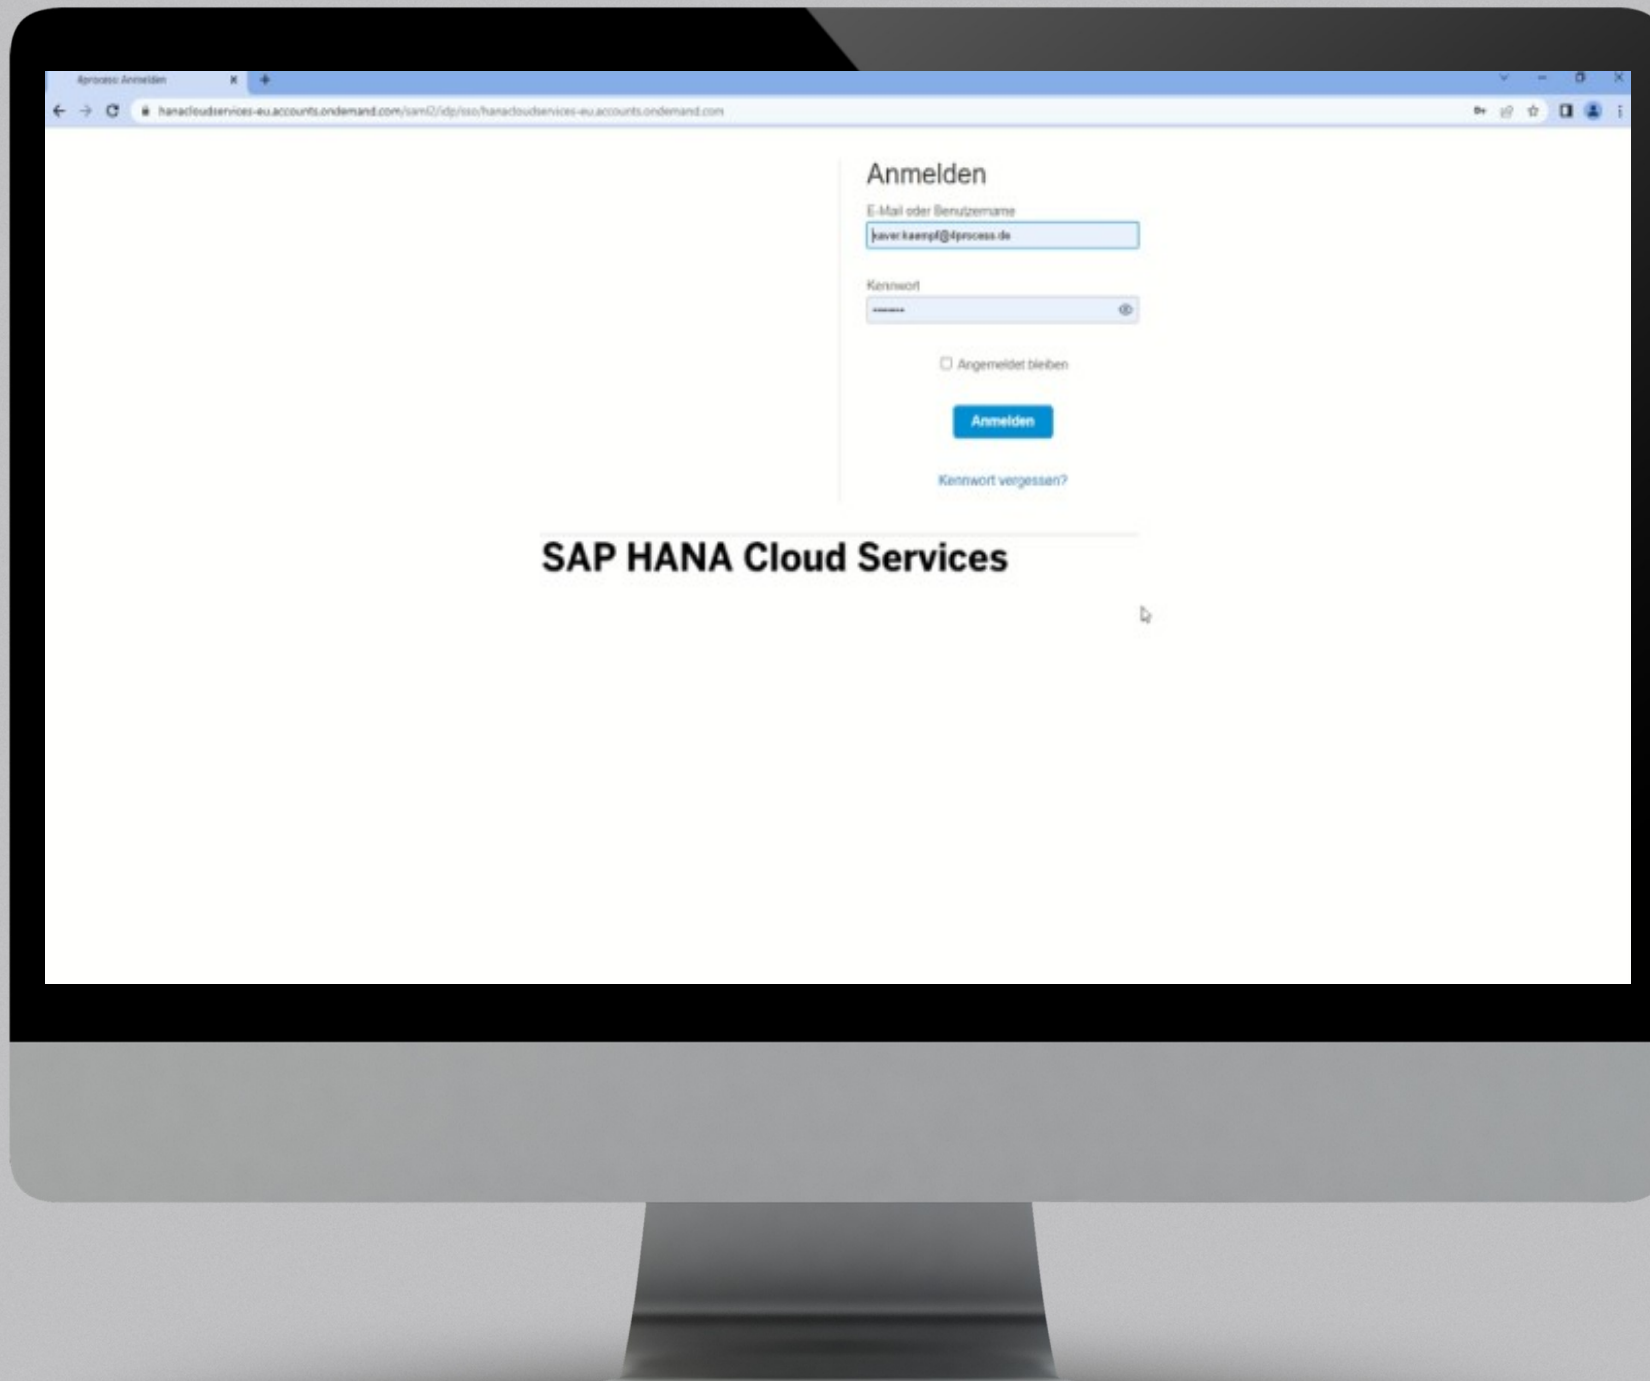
4process: Anmelden

hanacloudservices-eu.accounts.ondemand.com/saml2/idp/sso/hanacloudservices-eu.accounts.ondemand.com

Anmelden

E-Mail oder Benutzername

xaver.kaempf@4process.de

Kennwort

••••••••

Angemeldet bleiben

Anmelden

Kennwort vergessen?

SAP HANA Cloud Services